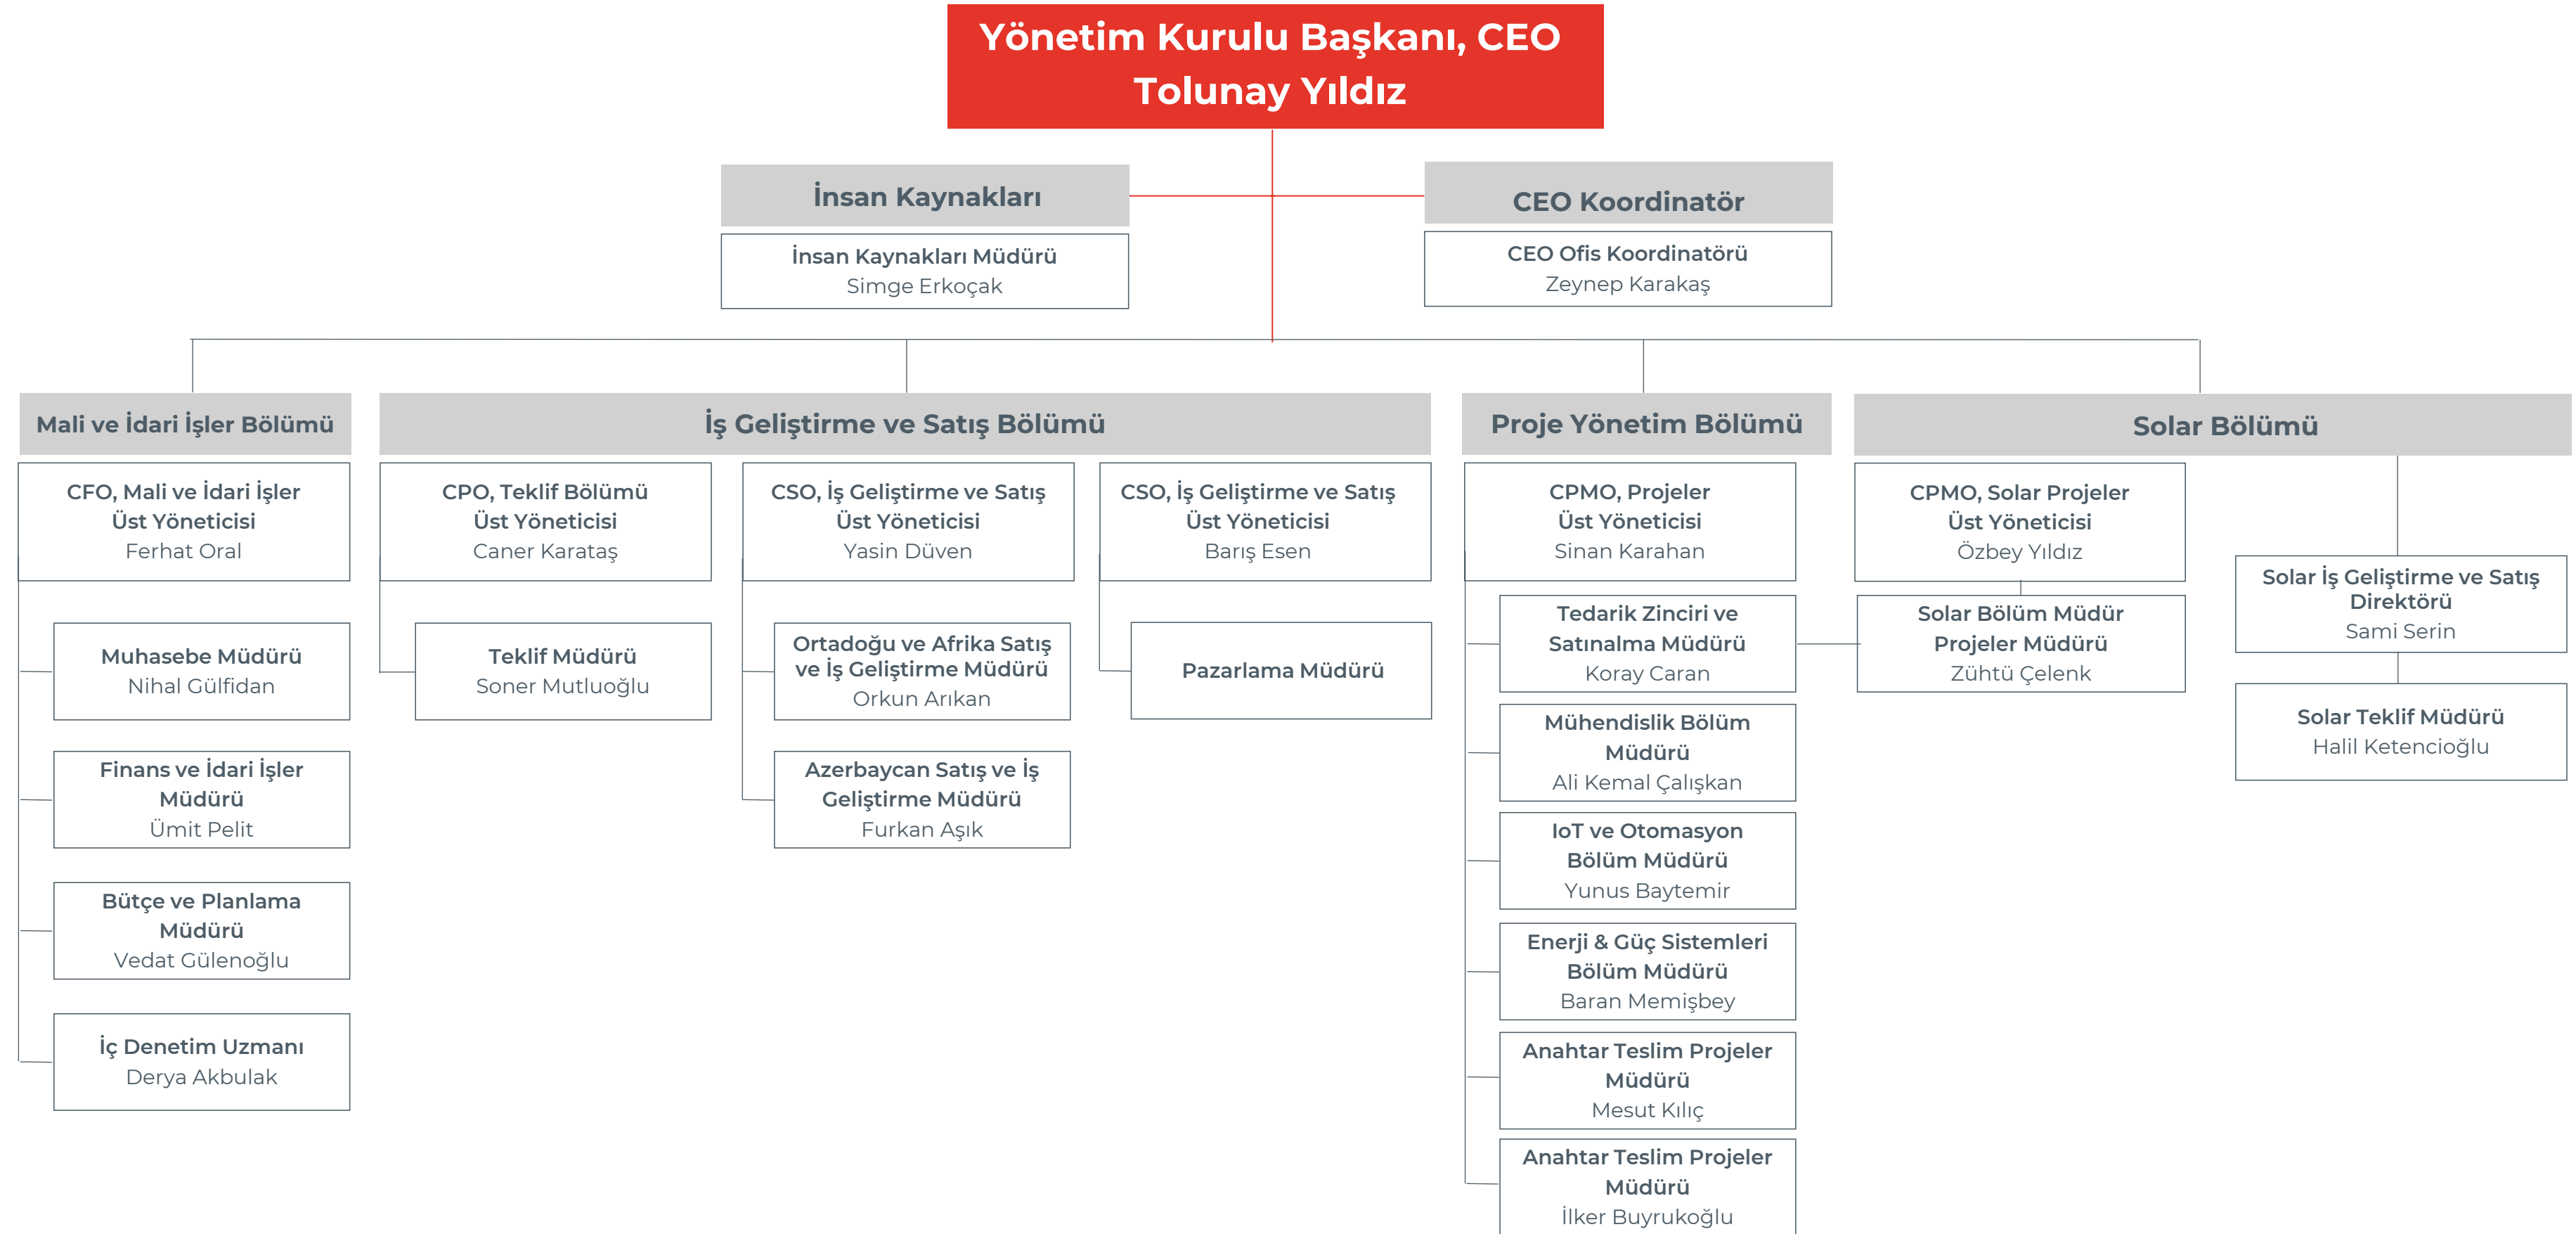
Yönetim Kurulu Başkanı, CEO
Tolunay Yıldız

İnsan Kaynakları

İnsan Kaynakları Müdürü
Simge Erkoçak

CEO Koordinatör

CEO Ofis Koordinatörü
Zeynep Karakaş

Mali ve İdari İşler Bölümü

CFO, Mali ve İdari İşler Üst Yöneticisi
Ferhat Oral

Muhasebe Müdürü
Nihal Gülfidan

Finans ve İdari İşler Müdürü
Ümit Pelit

Bütçe ve Planlama Müdürü
Vedat Gülenoğlu

İç Denetim Uzmanı
Derya Akbulak

İş Geliştirme ve Satış Bölümü

CPO, Teklif Bölümü Üst Yöneticisi
Caner Karataş

Teklif Müdürü
Soner Mutluoğlu

CSO, İş Geliştirme ve Satış Üst Yöneticisi
Yasin Düven

Ortadoğu ve Afrika Satış ve İş Geliştirme Müdürü
Orkun Arıkan

Azerbaycan Satış ve İş Geliştirme Müdürü
Furkan Aşık

CSO, İş Geliştirme ve Satış Üst Yöneticisi
Barış Esen

Pazarlama Müdürü

Proje Yönetim Bölümü

CPMO, Projeler Üst Yöneticisi
Sinan Karahan

Tedarik Zinciri ve Satınalma Müdürü
Koray Caran

Mühendislik Bölüm Müdürü
Ali Kemal Çalışkan

IoT ve Otomasyon Bölüm Müdürü
Yunus Baytemir

Enerji & Güç Sistemleri Bölüm Müdürü
Baran Memişbey

Anahtar Teslim Projeler Müdürü
Mesut Kılıç

Anahtar Teslim Projeler Müdürü
İlker Buyrukoğlu

Solar Bölümü

CPMO, Solar Projeler Üst Yöneticisi
Özbey Yıldız

Solar Bölüm Müdür Projeler Müdürü
Zühtü Çelenk

Solar İş Geliştirme ve Satış Direktörü
Sami Serin

Solar Teklif Müdürü
Halil Ketencioğlu